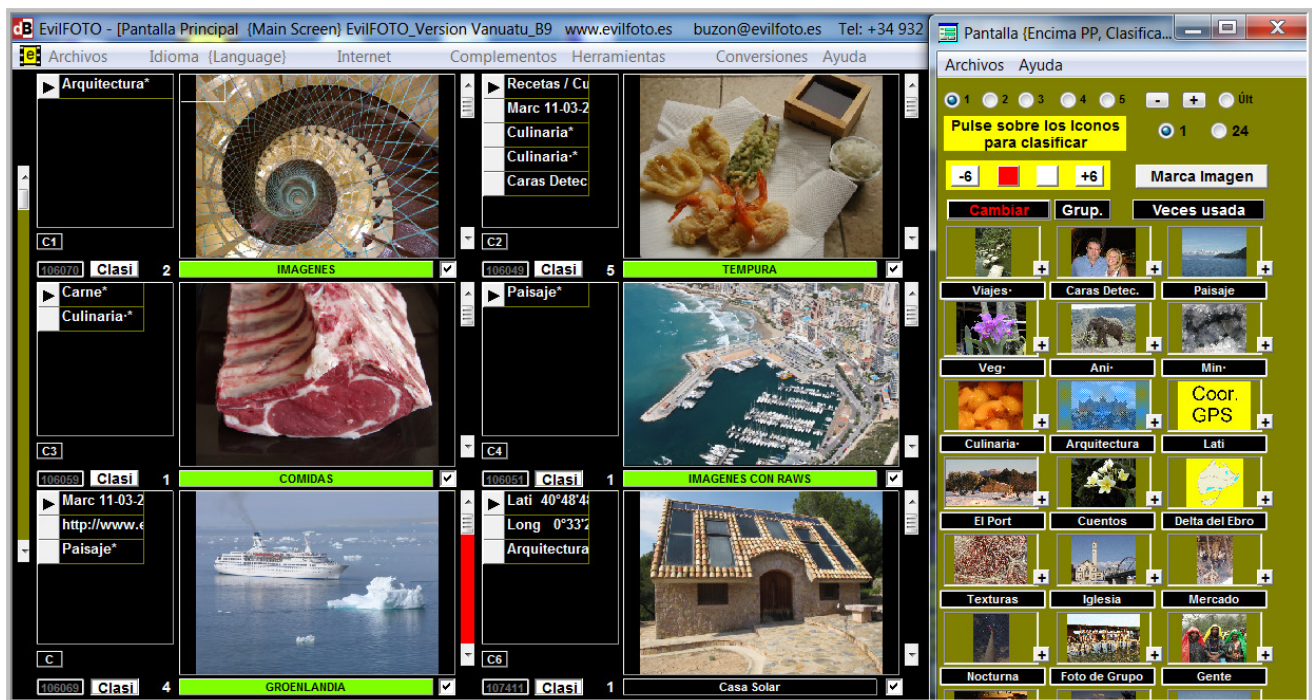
EvilFOTO - [Pantalla Principal {Main Screen} EvilFOTO_Version Vanuatu_B9 www.evilfoto.es buzon@evilfoto.es Tel: +34 932

Archivos Idioma {Language} Internet Complementos Herramientas Conversiones Ayuda

Arquitectura*

C1

106070 Clasi 2 IMAGENES

Recetas / Cu
Marc 11-03-2
Culinaria*
Culinaria·*
Caras Detec

C2

106049 Clasi 5 TEMPURA

Carne*
Culinaria·*

C3

106059 Clasi 1 COMIDAS

Paisaje*

C4

106051 Clasi 1 IMAGENES CON RAWS

Marc 11-03-2
http://www.e
Paisaje*

C

106069 Clasi 4 GROENLANDIA

Lati 40°48'4
Long 0°33'2
Arquitectura

C6

107411 Clasi 1 Casa Solar

Pantalla {Encima PP, Clasifica...

Archivos Ayuda

1 2 3 4 5 - + Últ

Pulse sobre los Iconos para clasificar

1 24

-6 +6 Marca Imagen

Cambiar Grup. Veces usada

Viajes· Caras Detec. Paisaje

Veg· Ani· Min·

Coor. GPS

Culinaria· Arquitectura Lati

El Port Cuentos Delta del Ebro

Texturas Iglesia Mercado

Nocturna Foto de Grupo Gente